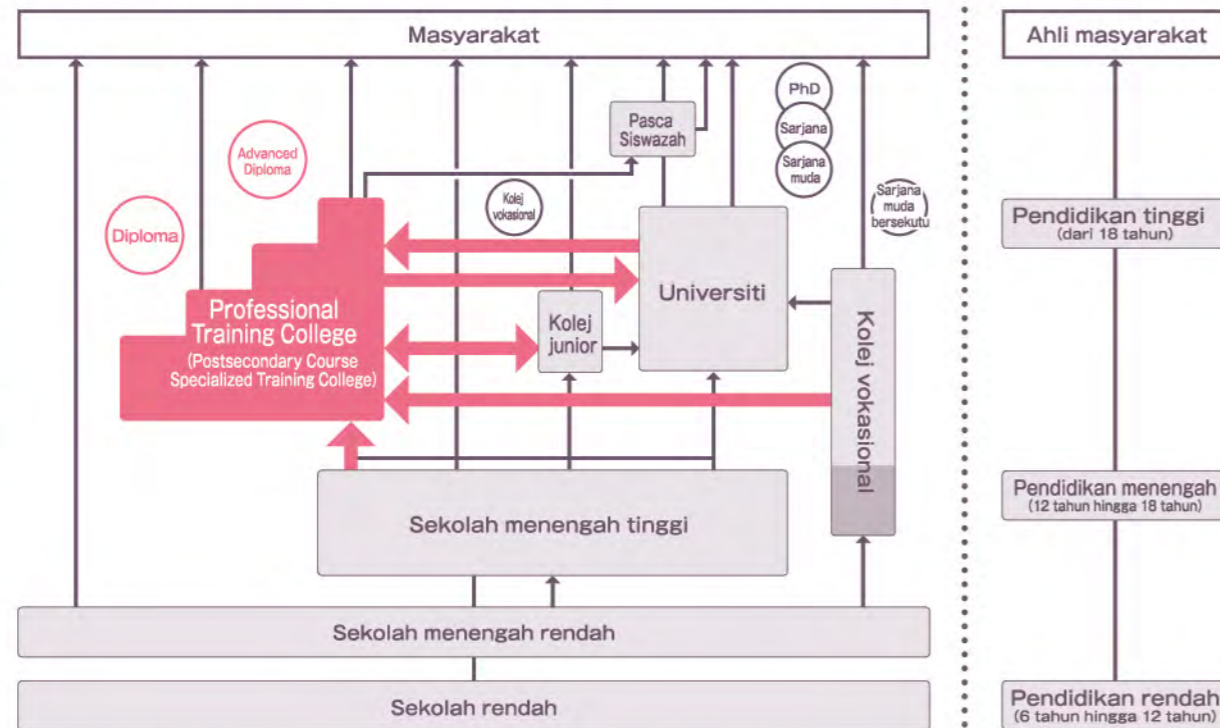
Masyarakat

Ahli masyarakat

PhD

Sarjana

Sarjana muda

Pasca Siswazah

Advanced Diploma

Diploma

Kolej vokasional

Sarjana muda bersekutu

Pendidikan tinggi
(dari 18 tahun)

Professional Training College
(Postsecondary Course Specialized Training College)

Universiti

Kolej junior

Kolej vokasional

Pendidikan menengah
(12 tahun hingga 18 tahun)

Sekolah menengah tinggi

Sekolah menengah rendah

Sekolah rendah

Pendidikan rendah
(6 tahun hingga 12 tahun)